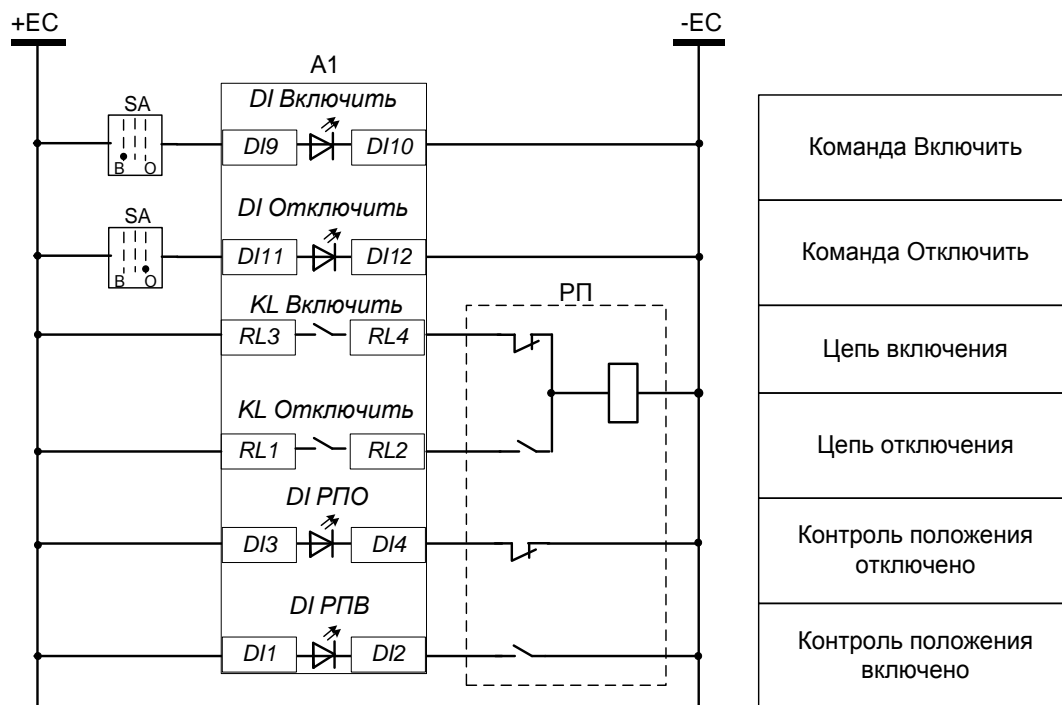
+EC

-EC

A1

SA

B O

DI Включить

DI9

DI10

SA

B O

DI Отключить

DI11

DI12

KL Включить

RL3

RL4

РП

KL Отключить

RL1

RL2

DI РПО

DI3

DI4

DI РПВ

DI1

DI2

Команда Включить

Команда Отключить

Цепь включения

Цепь отключения

Контроль положения отключено

Контроль положения включено